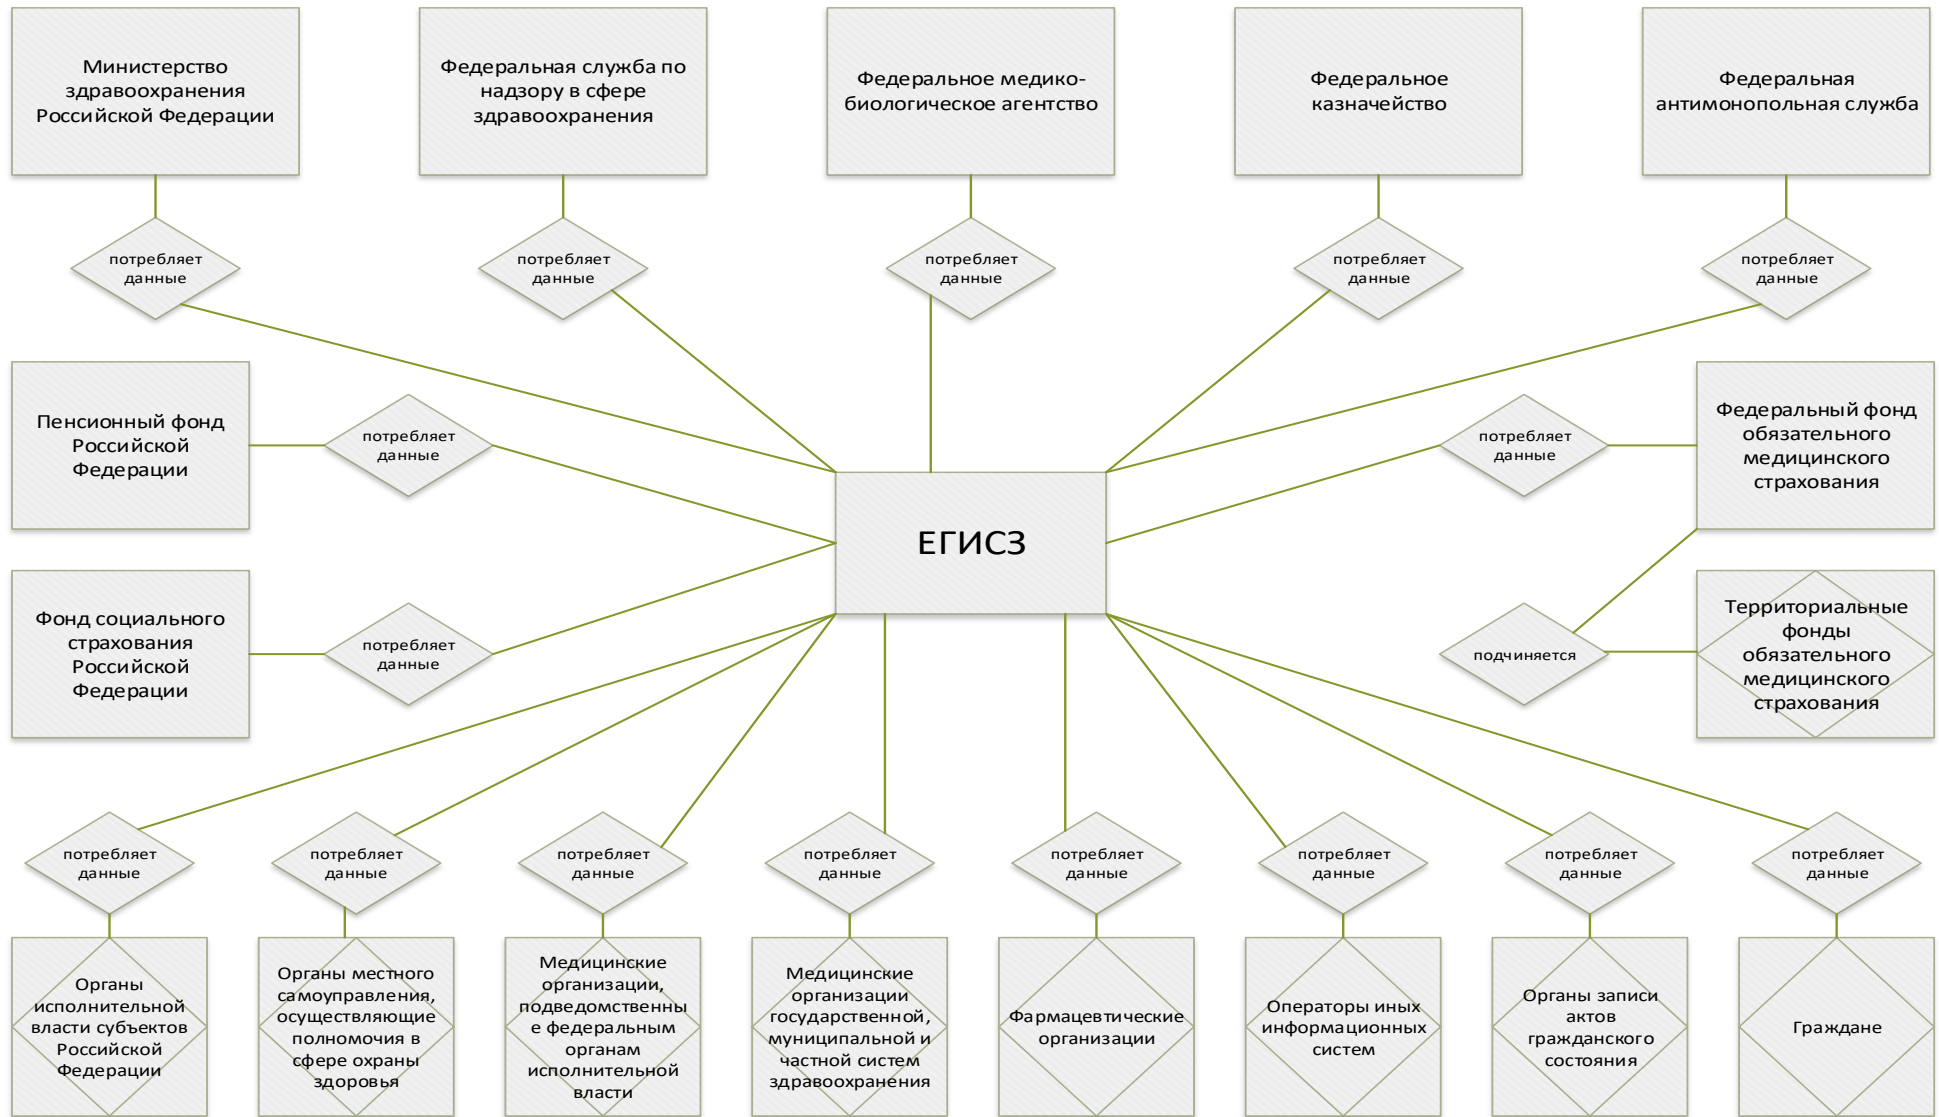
Министерство здравоохранения Российской Федерации

Федеральная служба по надзору в сфере здравоохранения

Федеральное медико-биологическое агентство

Федеральное казначейство

Федеральная антимонопольная служба

потребляет данные

потребляет данные

потребляет данные

потребляет данные

потребляет данные

Пенсионный фонд Российской Федерации

потребляет данные

ЕГИСЗ

потребляет данные

Федеральный фонд обязательного медицинского страхования

Фонд социального страхования Российской Федерации

потребляет данные

подчиняется

Территориальные фонды обязательного медицинского страхования

потребляет данные

потребляет данные

потребляет данные

потребляет данные

потребляет данные

потребляет данные

потребляет данные

потребляет данные

Органы исполнительной власти субъектов Российской Федерации

Органы местного самоуправления, осуществляющие полномочия в сфере охраны здоровья

Медицинские организации, подведомственные федеральным органам исполнительной власти

Медицинские организации государственной, муниципальной и частной систем здравоохранения

Фармацевтические организации

Операторы иных информационных систем

Органы записи актов гражданского состояния

Граждане